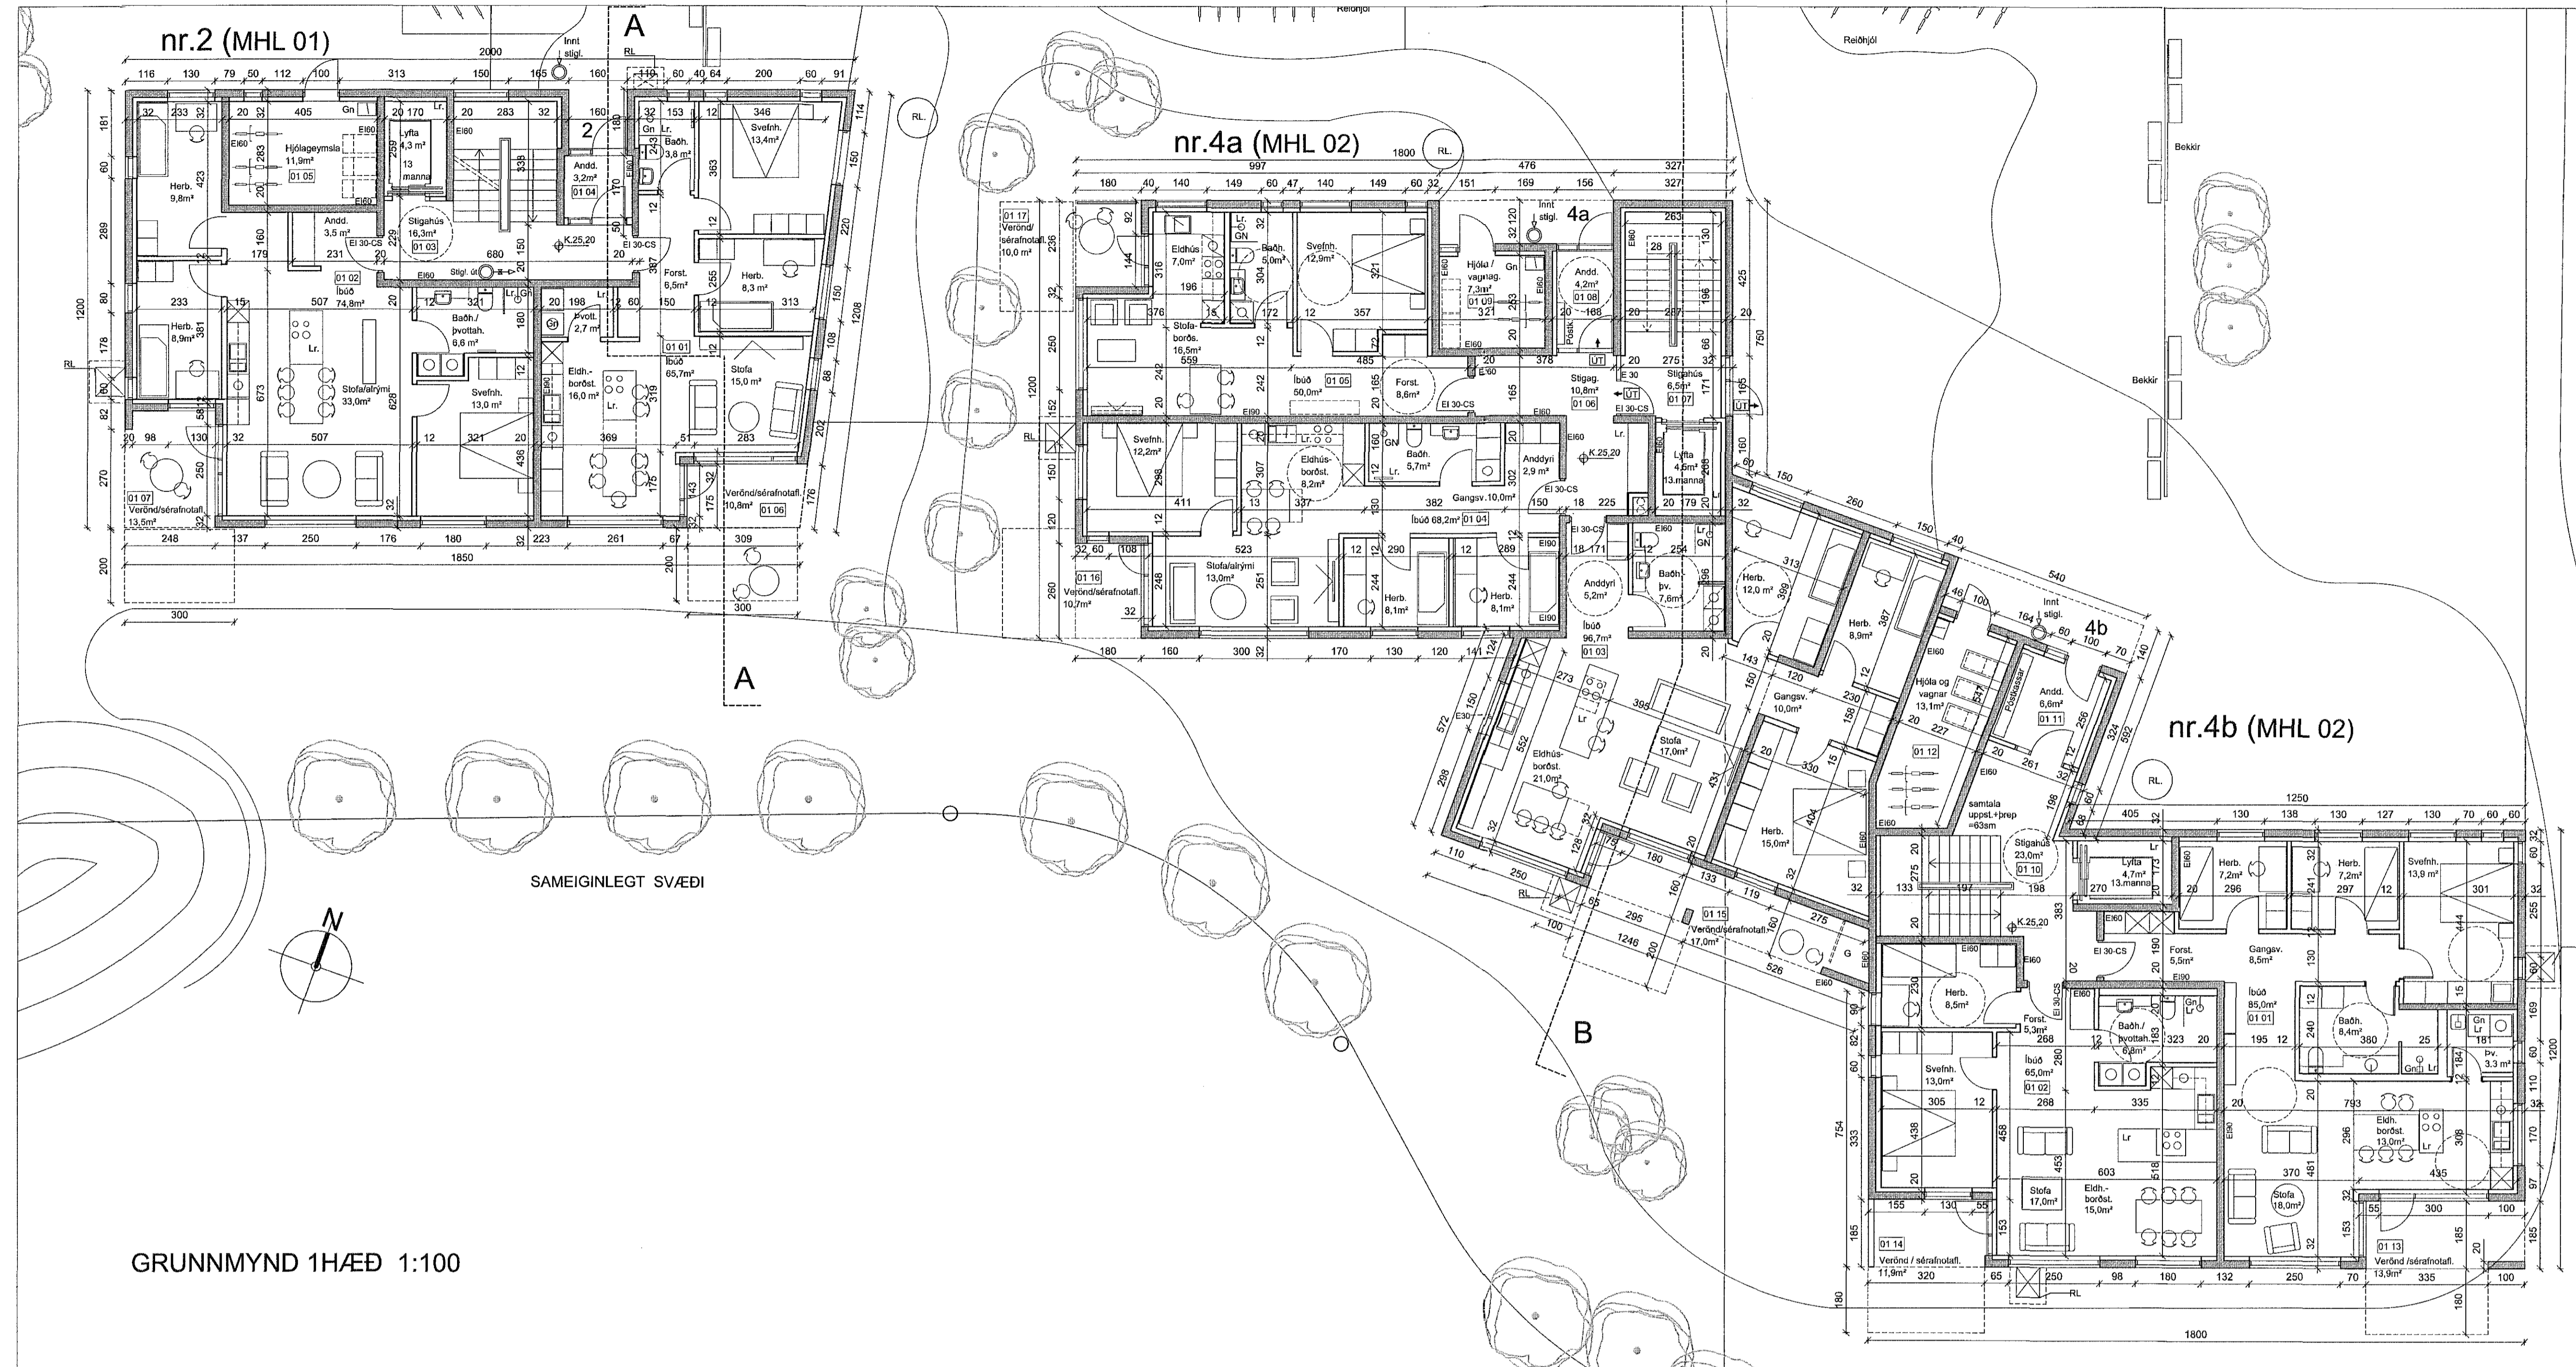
nr.2 (MHL 01)

A

RL

Innt stigl.

2000

116 130 79 50 112 100 313 150 165 160 110 60 40 64 200 60 91

32 233 32 405 Gn 20 170 20 283 32 160 32 153 346

Hjólageymsla 11,9m² 01 05

Lyfta 4,3 m² 13 manna

Herb. 9,8m²

Andd. 3,2m² 01 04

Baðh. 3,8 m²

Svefnh. 13,4m²

Andd. 3,5 m²

Stigahús 16,3m² 01 03

Herb. 8,3 m²

Forst. 6,5m²

01 02 Íbúð 74,8m²

Baðh./þvottah. 6,6 m²

Þvott. 2,7 m²

Herb. 8,9m²

Stofa/alrými 33,0m²

Svefnh. 13,0 m²

Eldh.-borðst. 16,0 m²

01 01 Íbúð 65,7m²

Stofa 15,0 m²

01 07 Verönd/sérafnotafl. 13,5m²

Verönd/sérafnotafl. 10,8m² 01 06

248 137 250 176 180 32 223 261 67 309

1850

300

300

A

RL.

Reiðhjól

nr.4a (MHL 02)

1800

RL.

997 476 327

180 40 140 149 60 47 140 149 60 32 151 169 156 327

01 17 Verönd/sérafnotafl. 10,0 m²

Eldhús 7,0m²

Baðh. 5,0m²

Svefnh. 12,9m²

Innt stigl. 4a

Hjóla / vagnag. 7,3m² 01 09

Andd. 4,2m² 01 08

Stofa-borðs. 16,5m²

Íbúð 50,0m² 01 05

Forst. 8,6m²

Stigag. 10,8m² 01 06

Stigahús 6,5m² 01 07

ÚT

Svefnh. 12,2m²

Eldhús-borðst. 8,2m²

Baðh. 5,7m²

Anddyri 2,9 m²

K.25,20

Lyfta 4,6m² 13.manna

Gangsv. 10,0m²

Íbúð 68,2m² 01 04

01 16 Verönd/sérafnotafl. 10,7m²

Stofa/alrými 13,0m²

Herb. 8,1m²

Herb. 8,1m²

Anddyri 5,2m²

Baðh. þv. 7,6m²

Íbúð 96,7m² 01 03

Herb. 12,0 m²

Herb. 8,9m²

180 160 300 170 130 120 141

Innt stigl. 4b

Hjóla og vagnar 13,1m²

Andd. 6,6m² 01 11

01 12

Gangsv. 10,0m²

Eldhús-borðst. 21,0m²

Stofa 17,0m²

Herb. 15,0m²

samtala uppst.+þrep =63sm

Stigahús 23,0m² 01 10

01 15 Verönd/sérafnotafl. 17,0m²

nr.4b (MHL 02)

RL.

Bekkir

Bekkir

1250

405 130 138 130 127 130 70 60 60

Lyfta 4,7m² 13.manna

Herb. 7,2m²

Herb. 7,2m²

Svefnh. 13,9 m²

K.25,20

Forst. 5,5m²

Gangsv. 8,5m²

Herb. 8,5m²

Forst. 5,3m²

Baðh./þvottah. 6,8m²

Íbúð 85,0m² 01 01

Baðh. 8,4m²

Þv. 3,3 m²

Svefnh. 13,0m²

Íbúð 65,0m² 01 02

Eldh. borðst. 13,0m²

Stofa 17,0m²

Eldh.-borðst. 15,0m²

Stofa 18,0m²

01 14 Verönd / sérafnotafl. 11,9m²

01 13 Verönd /sérafnotafl. 13,9m²

320 65 250 98 180 132 250 70 335 100

1800

B

SAMEIGINLEGT SVÆÐI

N

GRUNNMYND 1HÆÐ 1:100